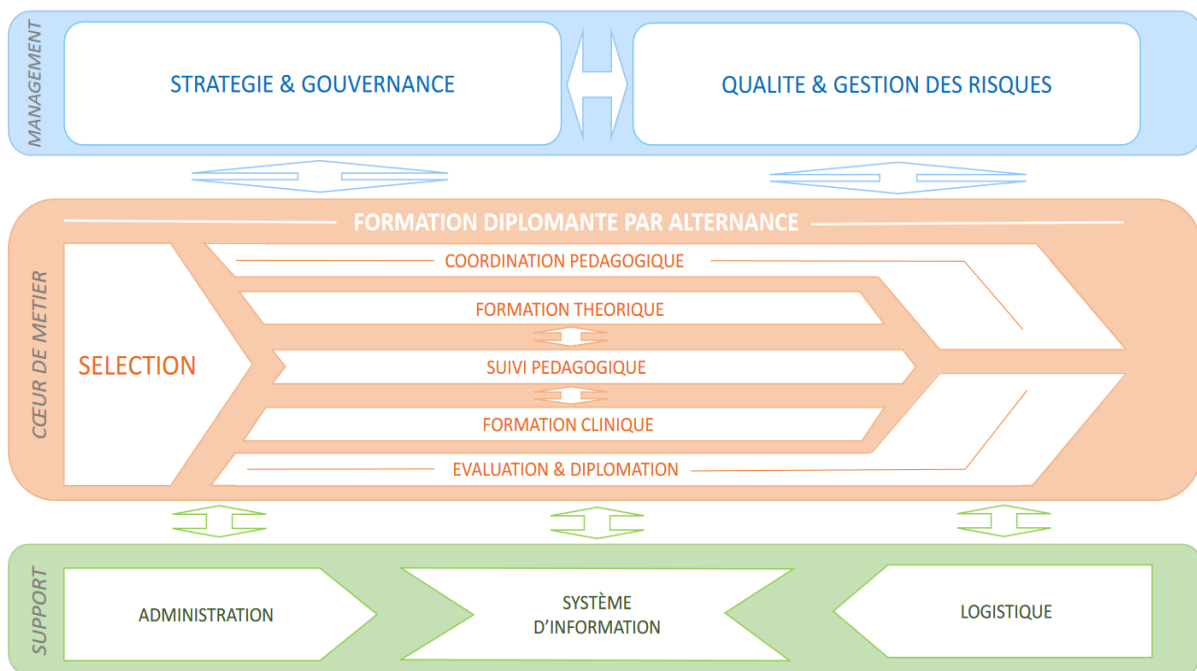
MANAGEMENT

STRATEGIE & GOUVERNANCE

QUALITE & GESTION DES RISQUES

FORMATION DIPLOMANTE PAR ALTERNANCE

CŒUR DE METIER

SELECTION

COORDINATION PEDAGOGIQUE

FORMATION THEORIQUE

SUIVI PEDAGOGIQUE

FORMATION CLINIQUE

EVALUATION & DIPLOMATION

SUPPORT

ADMINISTRATION

SYSTÈME D'INFORMATION

LOGISTIQUE